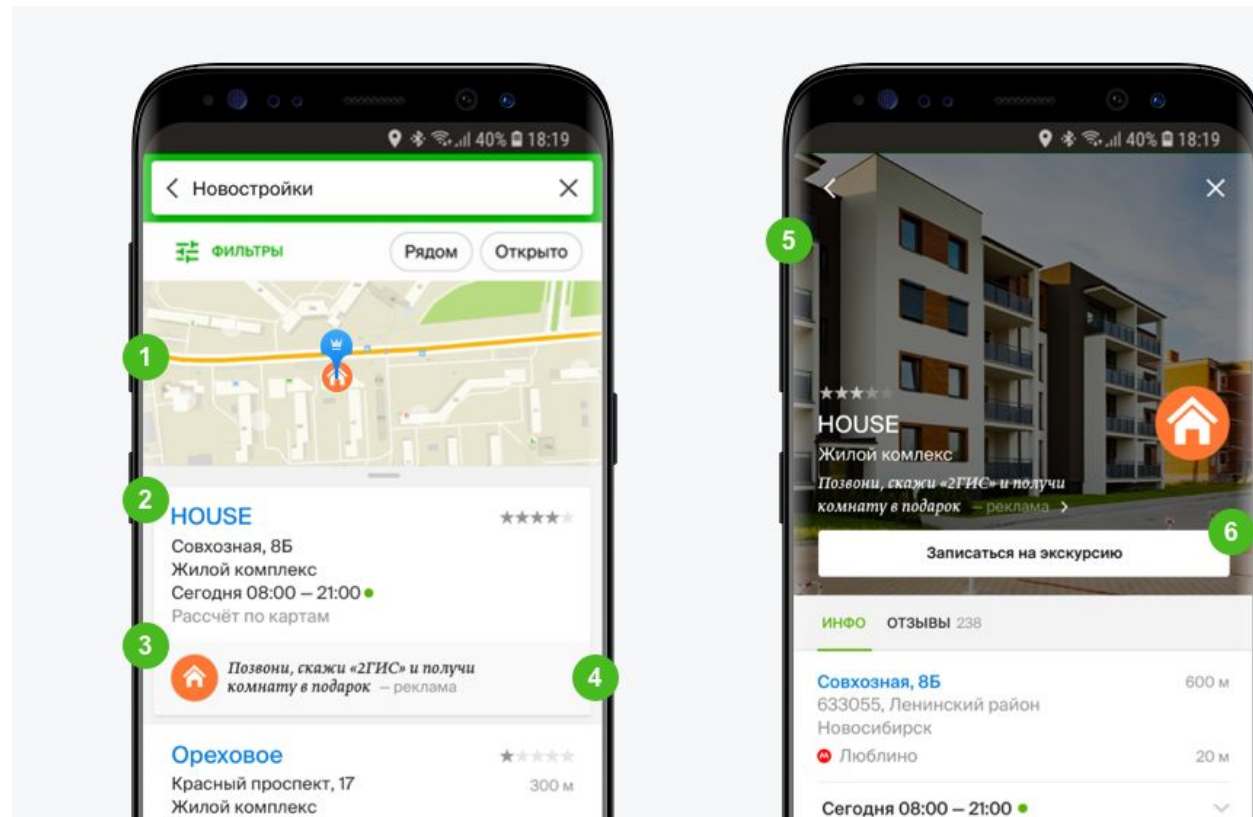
40% 18:19

Новостройки

ФИЛЬТРЫ

Рядом

Открыто

1

2

HOUSE

Совхозная, 8Б
Жилой комплекс
Сегодня 08:00 – 21:00
Рассчёт по картам

3

Позвони, скажи «2ГИС» и получи комнату в подарок – реклама

4

Ореховое

Красный проспект, 17
Жилой комплекс

300 м

40% 18:19

5

HOUSE

Жилой комлекс

Позвони, скажи «2ГИС» и получи комнату в подарок – реклама

6

Записаться на экскурсию

ИНФО

ОТЗЫВЫ 238

Совхозная, 8Б

600 м

633055, Ленинский район
Новосибирск

Люблино

20 м

Сегодня 08:00 – 21:00